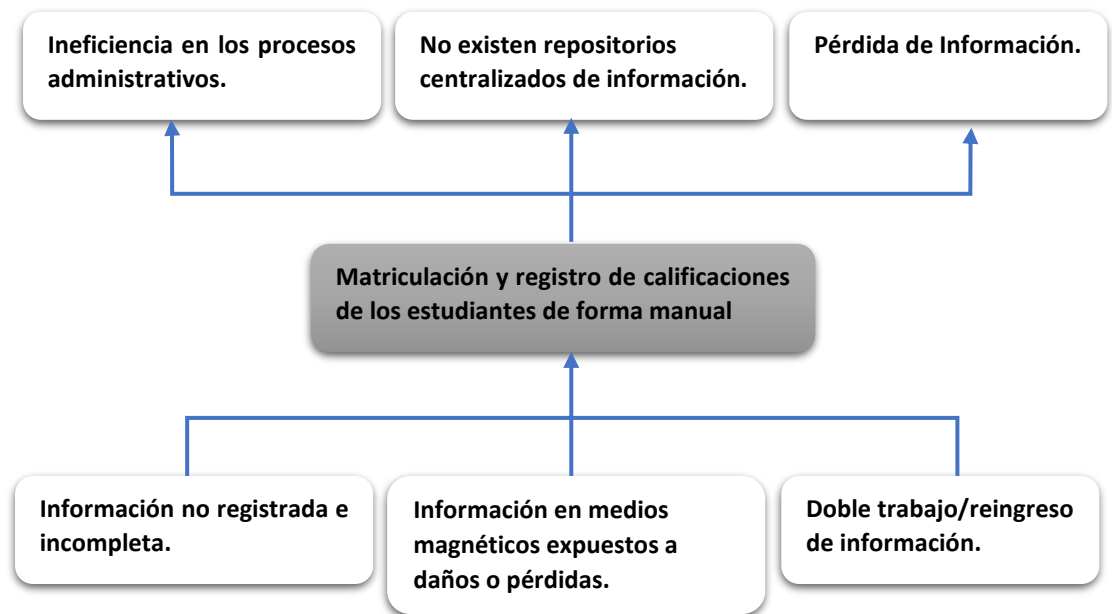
Ineficiencia en los procesos administrativos.

No existen repositorios centralizados de información.

Pérdida de Información.

Matriculación y registro de calificaciones de los estudiantes de forma manual

Información no registrada e incompleta.

Información en medios magnéticos expuestos a daños o pérdidas.

Doble trabajo/reingreso de información.